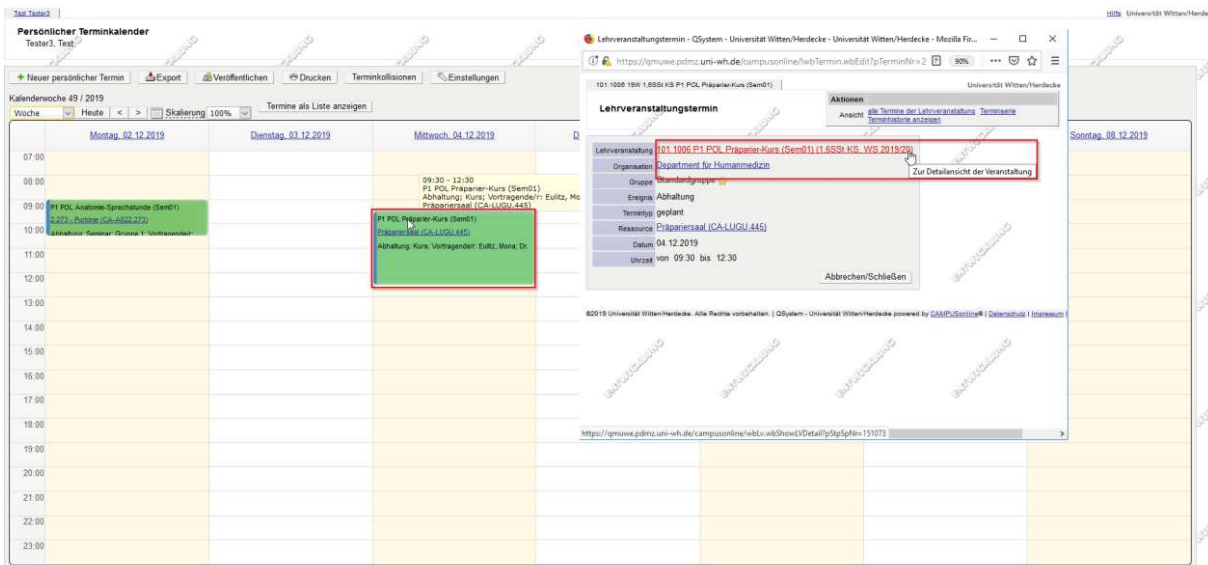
Test Tester3

Hilfe Universität Witten/Herde

Persönlicher Terminkalender
Tester3, Test

+ Neuer persönlicher Termin | Export | Veröffentlichen | Drucken | Terminkollisionen | Einstellungen

Kalenderwoche 49 / 2019
Woche | Heute | < | > | Skalierung 100% | Termine als Liste anzeigen

Montag, 02.12.2019 | Dienstag, 03.12.2019 | Mittwoch, 04.12.2019 | D | Sonntag, 08.12.2019

07:00
08:00
09:00
10:00
11:00
12:00
13:00
14:00
15:00
16:00
17:00
18:00
19:00
20:00
21:00
22:00
23:00

P1 POL Anatomie-Sprechstunde (Sem01)
2.273 - Purkinje (CA-A022.273)
Abhaltung; Seminar; Gruppe 1; Vortragende/r:

09:30 - 12:30
P1 POL Präparier-Kurs (Sem01)
Abhaltung; Kurs; Vortragende/r: Eulitz, Mo
Präpariersaal (CA-LUGU.445)

P1 POL Präparier-Kurs (Sem01)
Präpariersaal (CA-LUGU.445)
Abhaltung; Kurs; Vortragende/r: Eulitz, Mona, Dr.

Lehrveranstaltungstermin - QSystem - Universität Witten/Herdecke - Universität Witten/Herdecke - Mozilla Fir...
https://qmuwe.pdmz.uni-wh.de/campusonline/lwbTermin.wbEdit?pTerminNr=2 | 90%

101.1006 1SW 1,6SSt KS P1 POL Präparier-Kurs (Sem01)
Universität Witten/Herdecke

Lehrveranstaltungstermin

Aktionen
Ansicht alle Termine der Lehrveranstaltung Terminserie Terminhistorie anzeigen

| | |
|---|---|
| Lehrveranstaltung | 101.1006 P1 POL Präparier-Kurs (Sem01) (1.6SSt KS, WS 2019/20) |
| Organisation | Department für Humanmedizin |
| Gruppe | Standardgruppe |
| Ereignis | Abhaltung |
| Termintyp | geplant |
| Ressource | Präpariersaal (CA-LUGU.445) |
| Datum | 04.12.2019 |
| Uhrzeit | von 09:30 bis 12:30 |

Zur Detailansicht der Veranstaltung

Abbrechen/Schließen

©2019 Universität Witten/Herdecke. Alle Rechte vorbehalten. | QSystem - Universität Witten/Herdecke powered by CAMPUSonline® | Datenschutz | Impressum

https://qmuwe.pdmz.uni-wh.de/campusonline/wbLv.wbShowLVDetail?pStpSpNr=151073